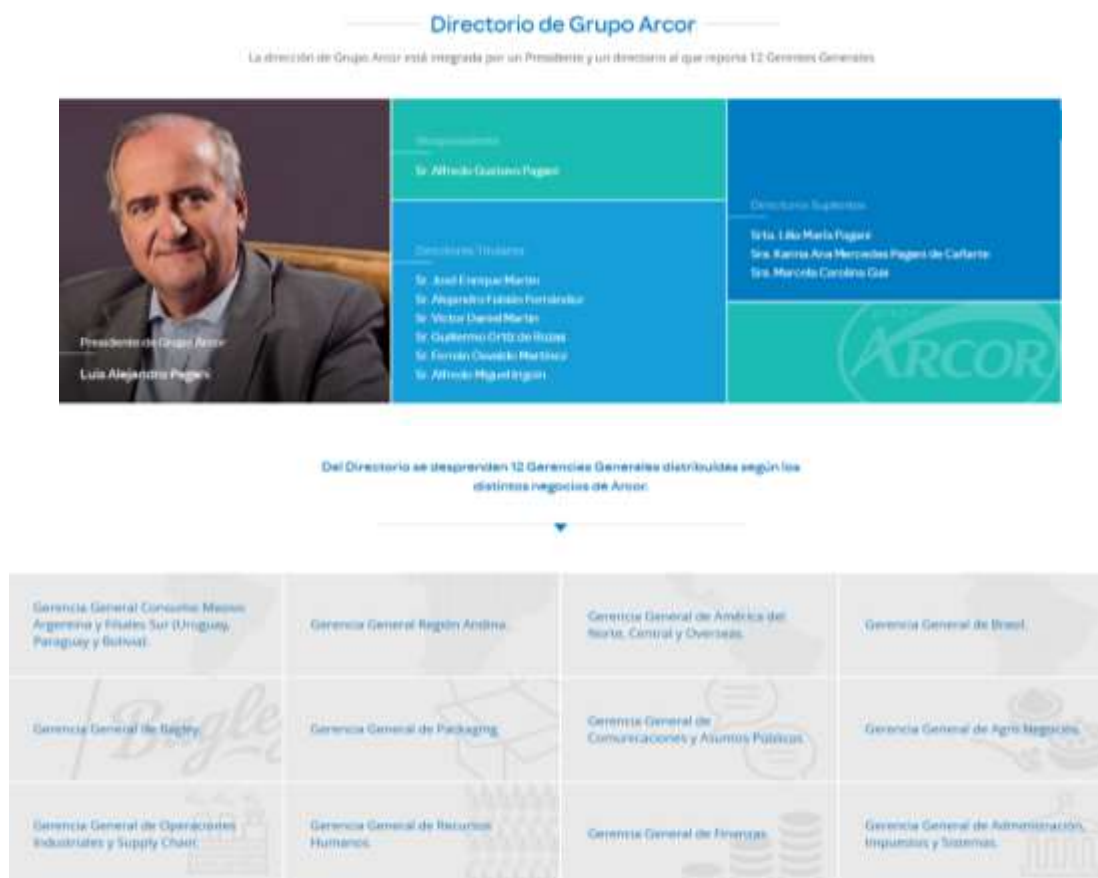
Directorio de Grupo Arcor

La dirección de Grupo Arcor está integrada por un Presidente y un directorio al que reporta 12 Gerentes Generales

Presidente de Grupo Arcor
Luis Alejandro Pagani

Vicepresidente
Sr. Alfredo Gustavo Pagani

Directores Titulares
Sr. José Enrique Martin
Sr. Alejandro Fabián Fernández
Sr. Víctor Daniel Martin
Sr. Guillermo Ortiz de Rozas
Sr. Fermín Oswaldo Martínez
Sr. Alfredo Miguel Irigoin

Directores Suplentes
Srta. Lilia María Pagani
Sra. Karina Ana Mercedes Pagani de Cañarte
Sra. Marcela Carolina Giai

ARCOR

Del Directorio se desprenden 12 Gerencias Generales distribuidas según los distintos negocios de Arcor.

Gerencia General Consumo Masivo Argentina y Filiales Sur (Uruguay, Paraguay y Bolivia).

Gerencia General Región Andina.

Gerencia General de América del Norte, Central y Overseas.

Gerencia General de Brasil.

Gerencia General de Bagley.

Gerencia General de Packaging.

Gerencia General de Comunicaciones y Asuntos Públicos.

Gerencia General de Agro Negocios.

Gerencia General de Operaciones Industriales y Supply Chain.

Gerencia General de Recursos Humanos.

Gerencia General de Finanzas.

Gerencia General de Administración, Impuestos y Sistemas.